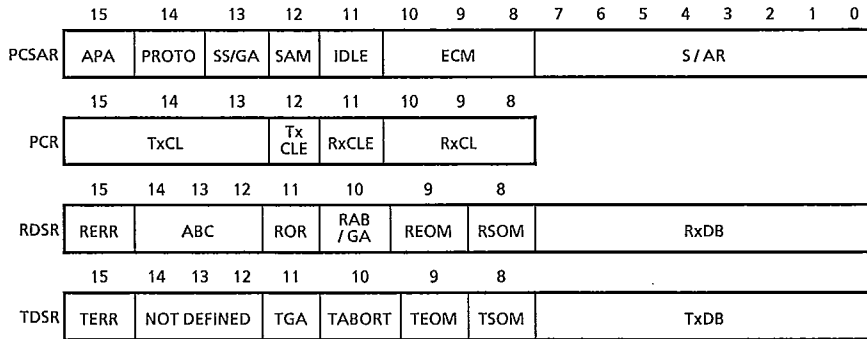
| | 15 | 14 | 13 | 12 | 11 | 10 9 8 | 7 6 5 4 3 2 1 0 |
|---|---|---|---|---|---|---|---|
| PCSAR | APA | PROTO | SS/GA | SAM | IDLE | ECM | S / AR |

| | 15 14 13 | 12 | 11 | 10 9 8 |
|---|---|---|---|---|
| PCR | TxCL | Tx CLE | RxCLE | RxCL |

| | 15 | 14 13 12 | 11 | 10 | 9 | 8 | |
|---|---|---|---|---|---|---|---|
| RDSR | RERR | ABC | ROR | RAB / GA | REOM | RSOM | RxDB |

| | 15 | 14 13 12 | 11 | 10 | 9 | 8 | |
|---|---|---|---|---|---|---|---|
| TDSR | TERR | NOT DEFINED | TGA | TABORT | TEOM | TSOM | TxDB |